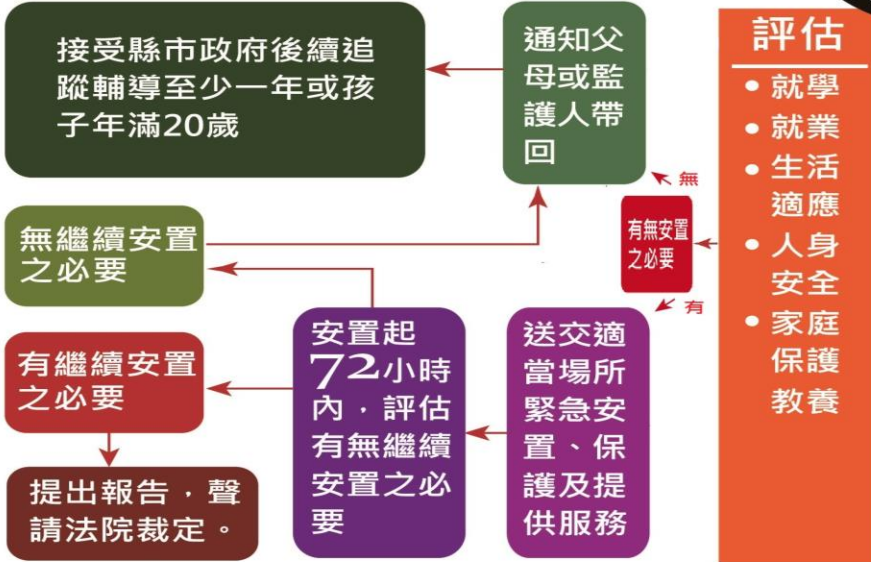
評估
• 就學
• 就業
• 生活適應
• 人身安全
• 家庭保護教養

有無安置之必要

無

通知父母或監護人帶回

接受縣市政府後續追蹤輔導至少一年或孩子年滿20歲

有

送交適當場所緊急安置、保護及提供服務

安置起72小時內，評估有無繼續安置之必要

無繼續安置之必要

有繼續安置之必要

提出報告，聲請法院裁定。